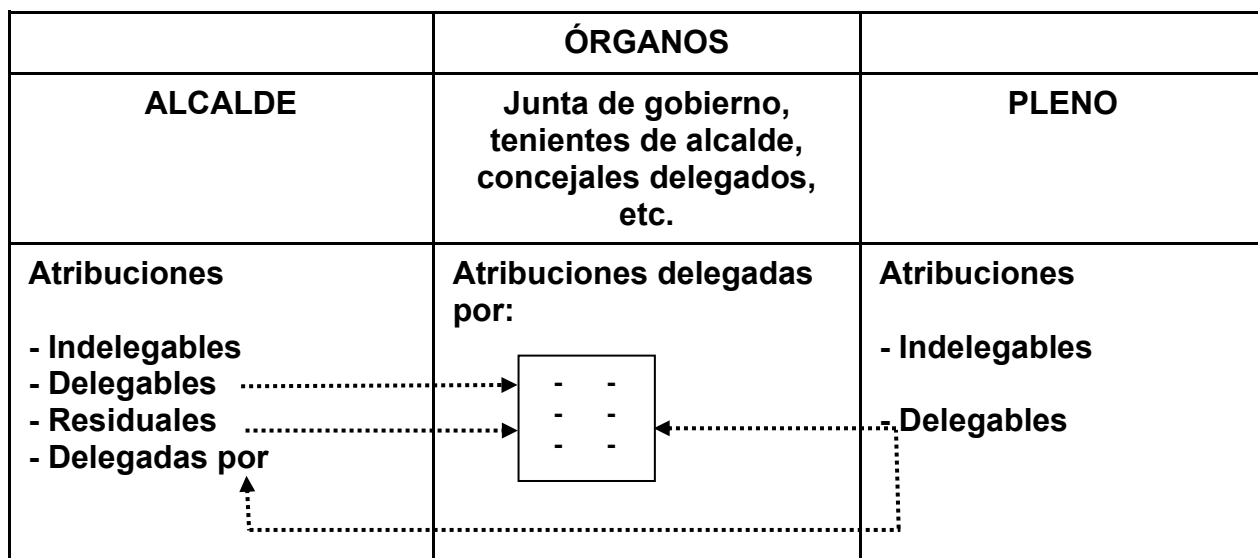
|  | ÓRGANOS |  |
|---|---|---|
| ALCALDE | Junta de gobierno, tenientes de alcalde, concejales delegados, etc. | PLENO |
| Atribuciones<br><br>- Indelegables<br>- Delegables<br>- Residuales<br>- Delegadas por | Atribuciones delegadas por:<br><br>- -<br>- -<br>- - | Atribuciones<br><br>- Indelegables<br><br>- Delegables |